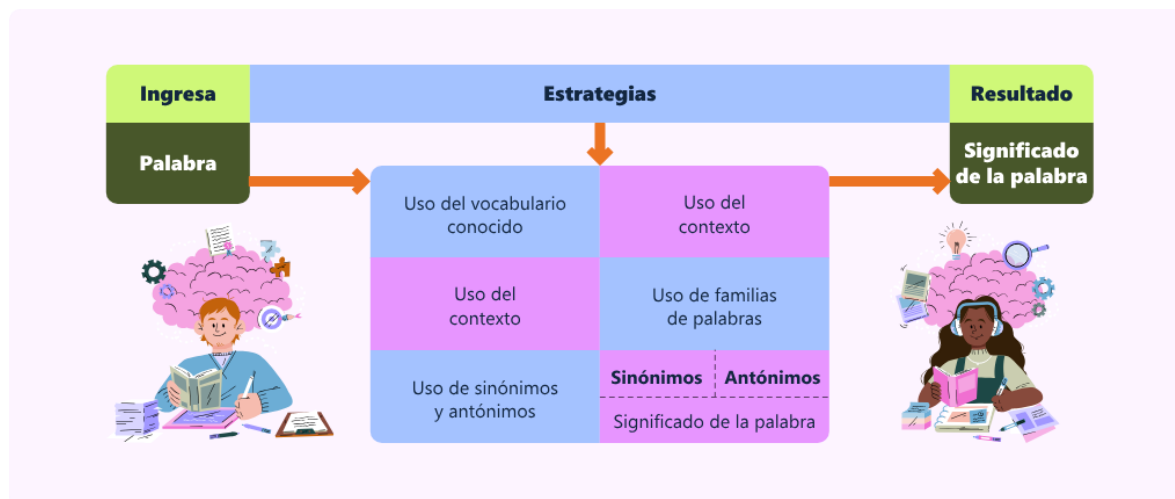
Ingresa

Palabra

Estrategias

Resultado

Significado de la palabra

Uso del vocabulario conocido

Uso del contexto

Uso del contexto

Uso de familias de palabras

Uso de sinónimos y antónimos

Sinónimos | Antónimos

Significado de la palabra